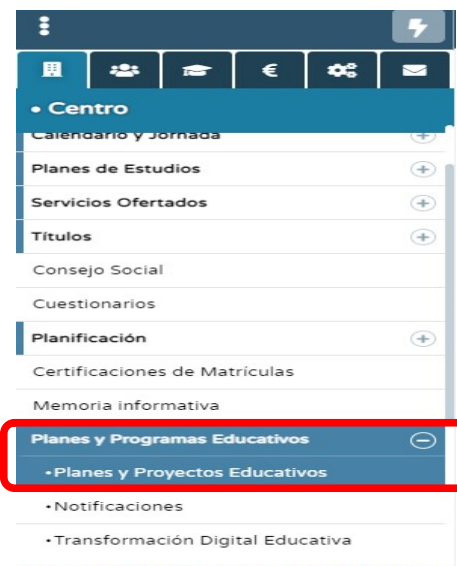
€

• Centro

Calendario y Jornada

Planes de Estudios

Servicios Ofertados

Títulos

Consejo Social

Cuestionarios

Planificación

Certificaciones de Matrículas

Memoria informativa

Planes y Programas Educativos

•Planes y Proyectos Educativos

•Notificaciones

•Transformación Digital Educativa